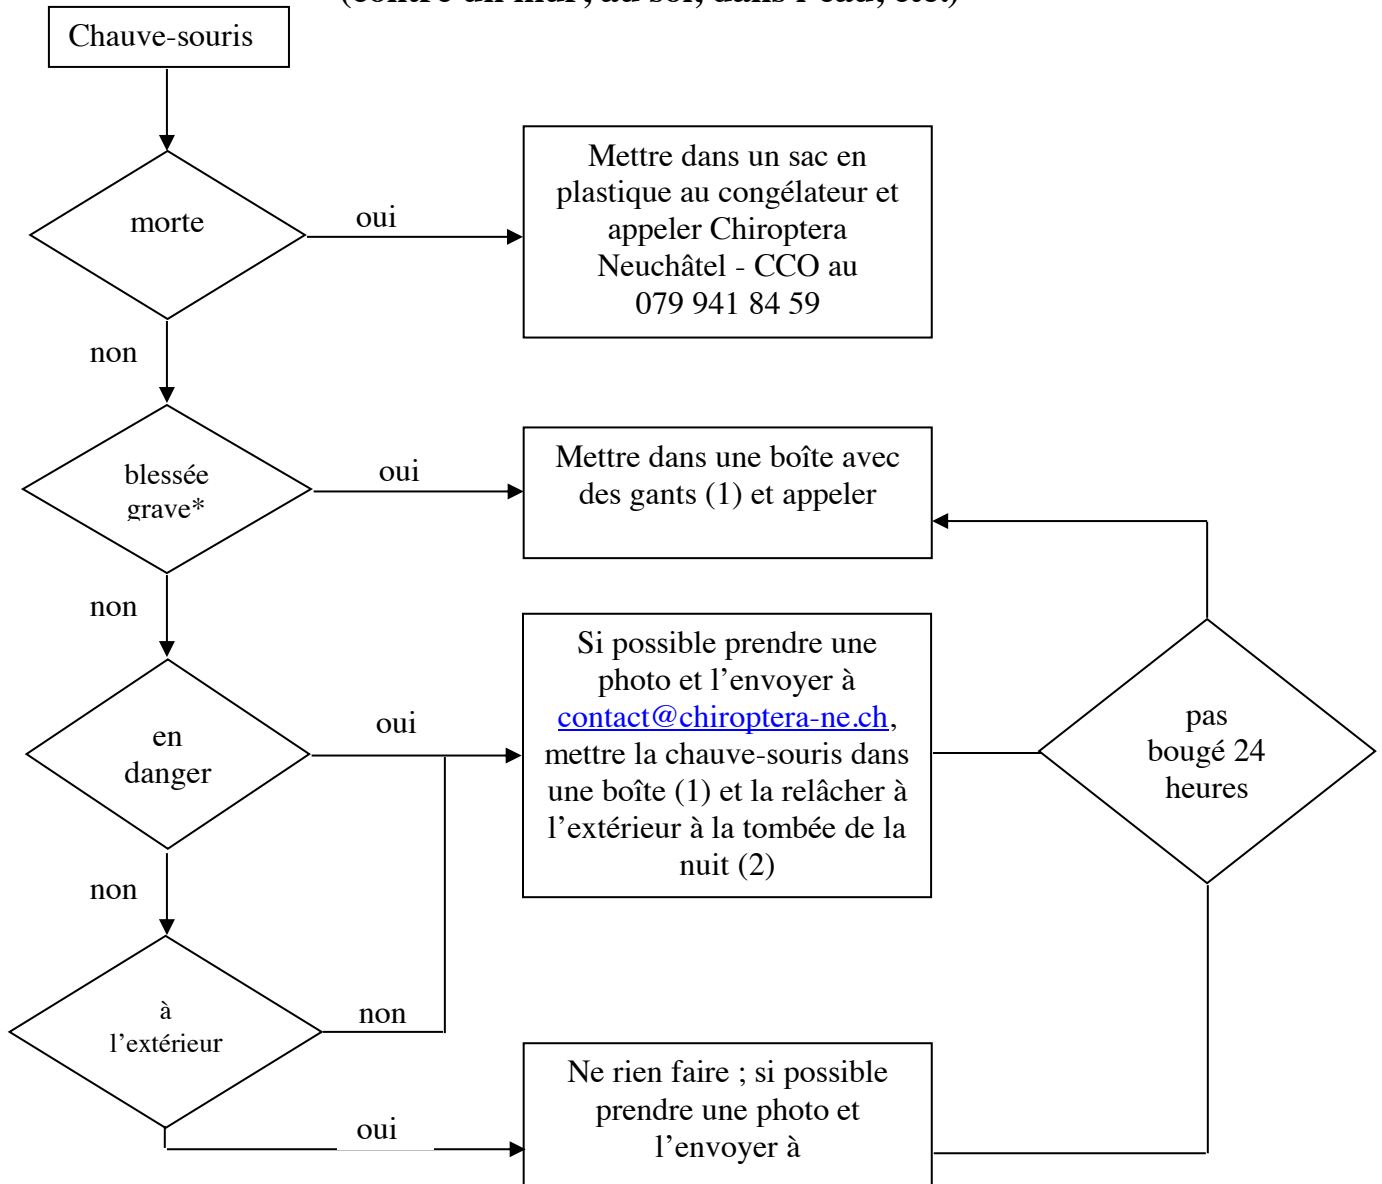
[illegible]

Chauve-souris

morte

oui

Mettre dans un sac en plastique au congélateur et appeler Chiroptera Neuchâtel - CCO au 079 941 84 59

non

blessée grave*

oui

Mettre dans une boîte avec des gants (1) et appeler

non

en danger

oui

Si possible prendre une photo et l'envoyer à contact@chiroptera-ne.ch, mettre la chauve-souris dans une boîte (1) et la relâcher à l'extérieur à la tombée de la nuit (2)

pas bougé 24 heures

non

à l'extérieur

non

oui

Ne rien faire ; si possible prendre une photo et l'envoyer à